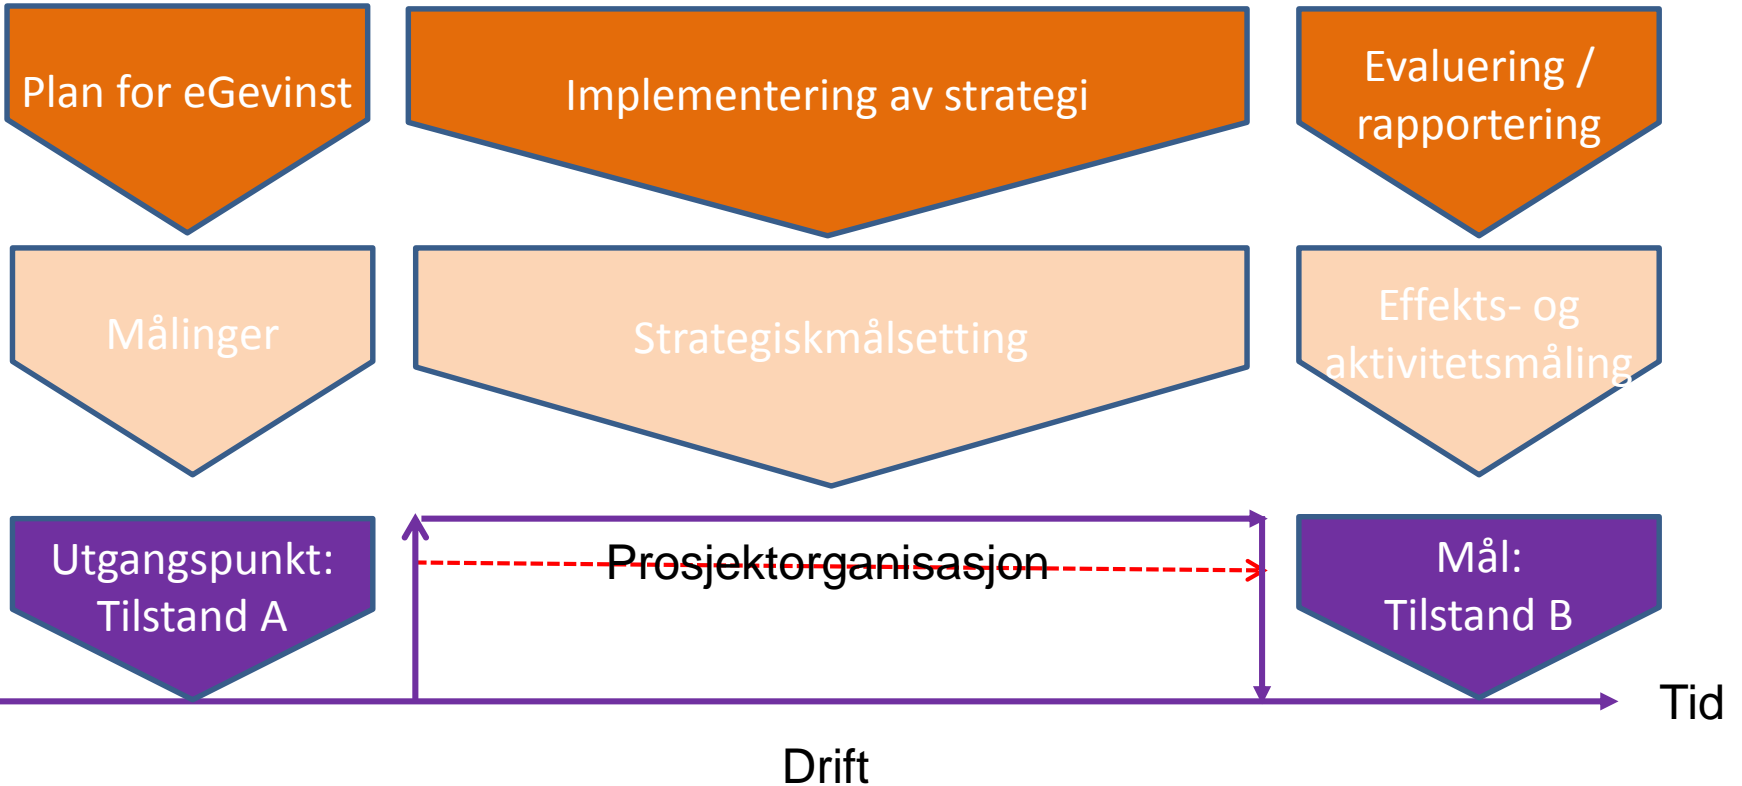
Plan for eGevinst

Implementering av strategi

Evaluering / rapportering

Målinger

Strategiskmålsetting

Effekts- og aktivitetsmåling

Utgangspunkt: Tilstand A

Prosjektorganisasjon

Mål: Tilstand B

Tid

Drift